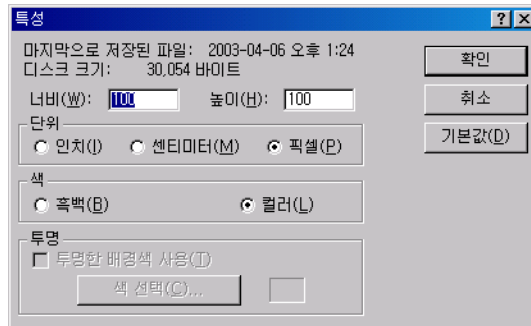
특성

?

X

마지막으로 저장된 파일: 2003-04-06 오후 1:24

디스크 크기: 30,054 바이트

너비(W): 100

높이(H): 100

단위

인치(I)

센티미터(M)

픽셀(P)

색

흑백(B)

컬러(L)

투명

투명한 배경색 사용(T)

색 선택(C)...

확인

취소

기본값(D)